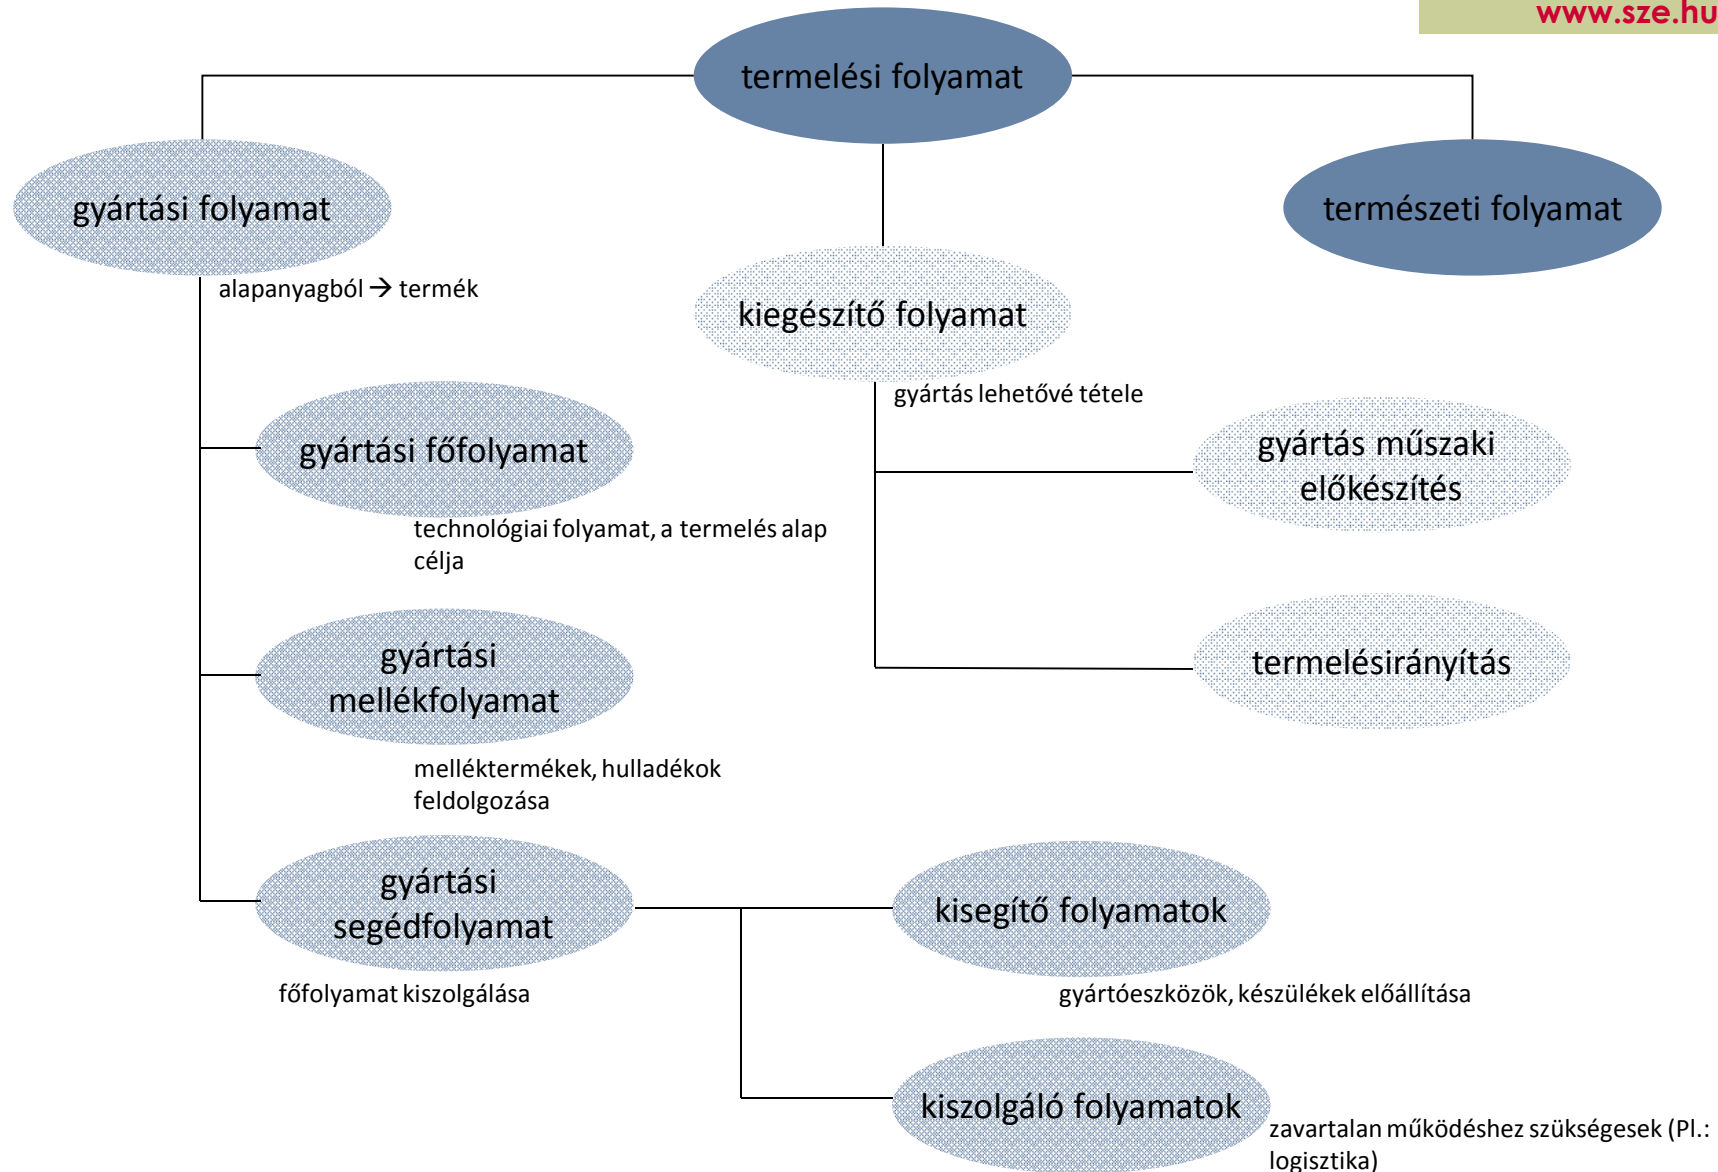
www.sze.hu

termelési folyamat

gyártási folyamat

természeti folyamat

alapanyagból → termék

kiegészítő folyamat

gyártás lehetővé tétele

gyártási főfolyamat

gyártás műszaki előkészítés

technológiai folyamat, a termelés alap célja

gyártási mellékfolyamat

termelésirányítás

melléktermékek, hulladékok feldolgozása

gyártási segédfolyamat

kisegítő folyamatok

főfolyamat kiszolgálása

gyártóeszközök, készülékek előállítása

kiszolgáló folyamatok

zavartalan működéshez szükségesek (Pl.: logisztika)